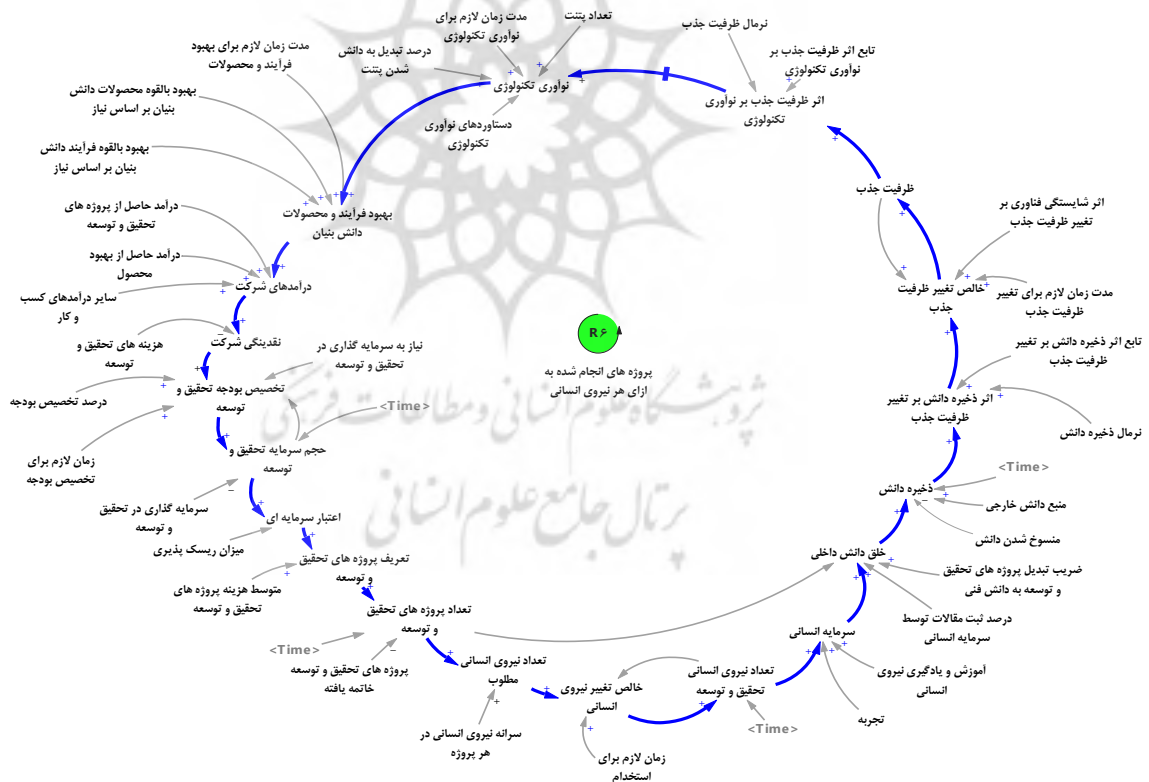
تعداد پتنت

مدت زمان لازم برای نوآوری تکنولوژی

نرمال ظرفیت جذب

تابع اثر ظرفیت جذب بر نوآوری تکنولوژی

مدت زمان لازم برای بهبود فرایند و محصولات

درصد تبدیل به دانش شدن پتنت

نوآوری تکنولوژی

اثر ظرفیت جذب بر نوآوری تکنولوژی

بهبود بالقوه محصولات دانش بنیان بر اساس نیاز

دستاوردهای نوآوری تکنولوژی

بهبود بالقوه فرایند دانش بنیان بر اساس نیاز

بهبود فرایند و محصولات دانش بنیان

ظرفیت جذب

اثر شایستگی فناوری بر تغییر ظرفیت جذب

درآمد حاصل از پروژه های تحقیق و توسعه

درآمد حاصل از بهبود محصول

درآمدهای شرکت

خالص تغییر ظرفیت جذب

مدت زمان لازم برای تغییر ظرفیت جذب

سایر درآمدهای کسب و کار

هزینه های تحقیق و توسعه

نقدینگی شرکت

نیاز به سرمایه گذاری در تحقیق و توسعه

R۶

پروژه های انجام شده به ازای هر نیروی انسانی

تابع اثر ذخیره دانش بر تغییر ظرفیت جذب

درصد تخصیص بودجه

تخصیص بودجه تحقیق و توسعه

<Time>

اثر ذخیره دانش بر تغییر ظرفیت جذب

نرمال ذخیره دانش

زمان لازم برای تخصیص بودجه

حجم سرمایه تحقیق و توسعه

<Time>

ذخیره دانش

سرمایه گذاری در تحقیق و توسعه

اعتبار سرمایه ای

منبع دانش خارجی

منسوخ شدن دانش

میزان ریسک پذیری

تعریف پروژه های تحقیق و توسعه

خلق دانش داخلی

ضریب تبدیل پروژه های تحقیق و توسعه به دانش فنی

متوسط هزینه پروژه های تحقیق و توسعه

تعداد پروژه های تحقیق و توسعه

درصد ثبت مقالات توسط سرمایه انسانی

<Time>

سرمایه انسانی

پروژه های تحقیق و توسعه خاتمه یافته

تعداد نیروی انسانی مطلوب

تعداد نیروی انسانی تحقیق و توسعه

آموزش و یادگیری نیروی انسانی

خالص تغییر نیروی انسانی

<Time>

تجربه

سرانه نیروی انسانی در هر پروژه

زمان لازم برای استخدام